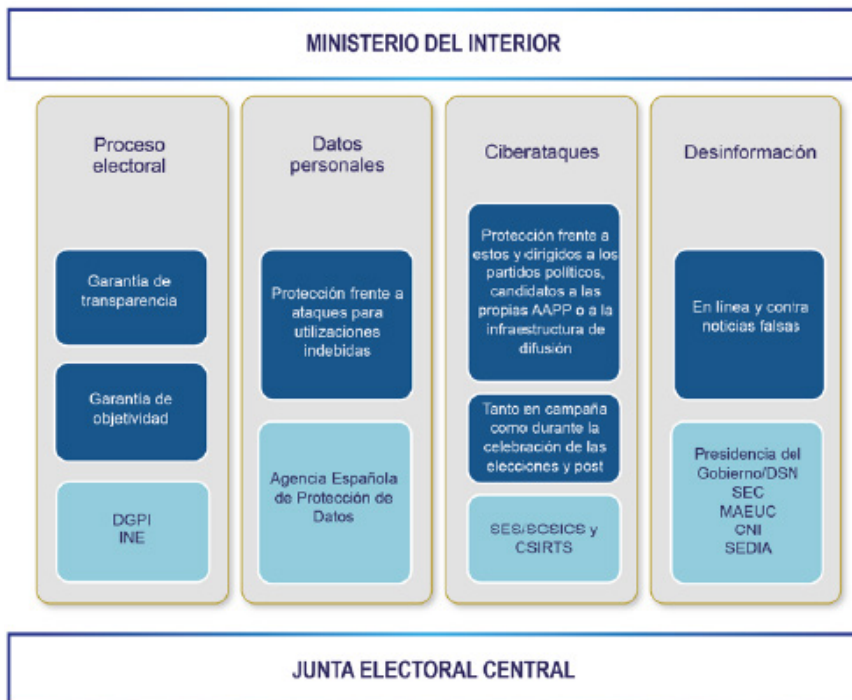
MINISTERIO DEL INTERIOR

Proceso electoral

Garantía de transparencia

Garantía de objetividad

DGPI
INE

Datos personales

Protección frente a ataques para utilizaciones indebidas

Agencia Española de Protección de Datos

Ciberataques

Protección frente a estos y dirigidos a los partidos políticos, candidatos a las propias AAPP o a la infraestructura de difusión

Tanto en campaña como durante la celebración de las elecciones y post

SES/SCSICS y CSIRTS

Desinformación

En línea y contra noticias falsas

Presidencia del Gobierno/DSN
SEC
MAEUC
CNI
SEDIA

JUNTA ELECTORAL CENTRAL